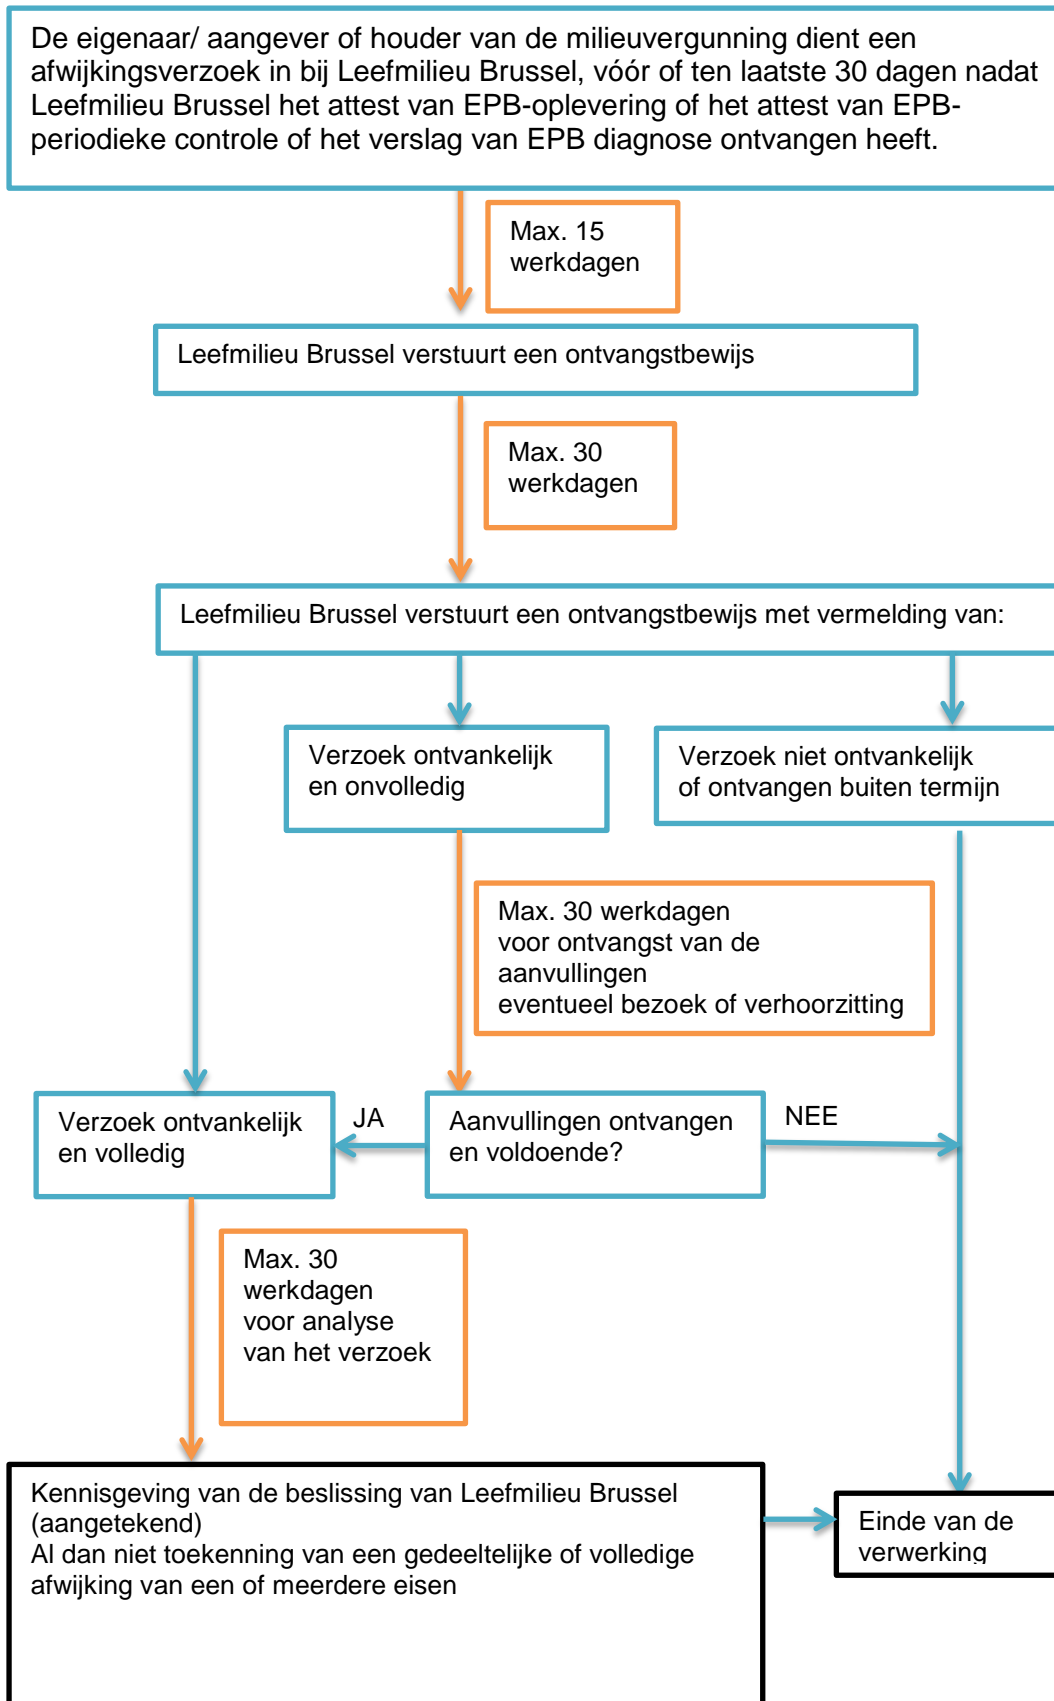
De eigenaar/ aangever of houder van de milieuvergunning dient een afwijkingsverzoek in bij Leefmilieu Brussel, vóór of ten laatste 30 dagen nadat Leefmilieu Brussel het attest van EPB-oplevering of het attest van EPB-periodieke controle of het verslag van EPB diagnose ontvangen heeft.

Max. 15 werkdagen

Leefmilieu Brussel verstuurt een ontvangstbewijs

Max. 30 werkdagen

Leefmilieu Brussel verstuurt een ontvangstbewijs met vermelding van:

Verzoek ontvankelijk en onvolledig

Verzoek niet ontvankelijk of ontvangen buiten termijn

Max. 30 werkdagen voor ontvangst van de aanvullingen eventueel bezoek of verhoorzitting

Verzoek ontvankelijk en volledig

JA

Aanvullingen ontvangen en voldoende?

NEE

Max. 30 werkdagen voor analyse van het verzoek

Kennisgeving van de beslissing van Leefmilieu Brussel (aangetekend)
Al dan niet toekenning van een gedeeltelijke of volledige afwijking van een of meerdere eisen

Einde van de verwerking